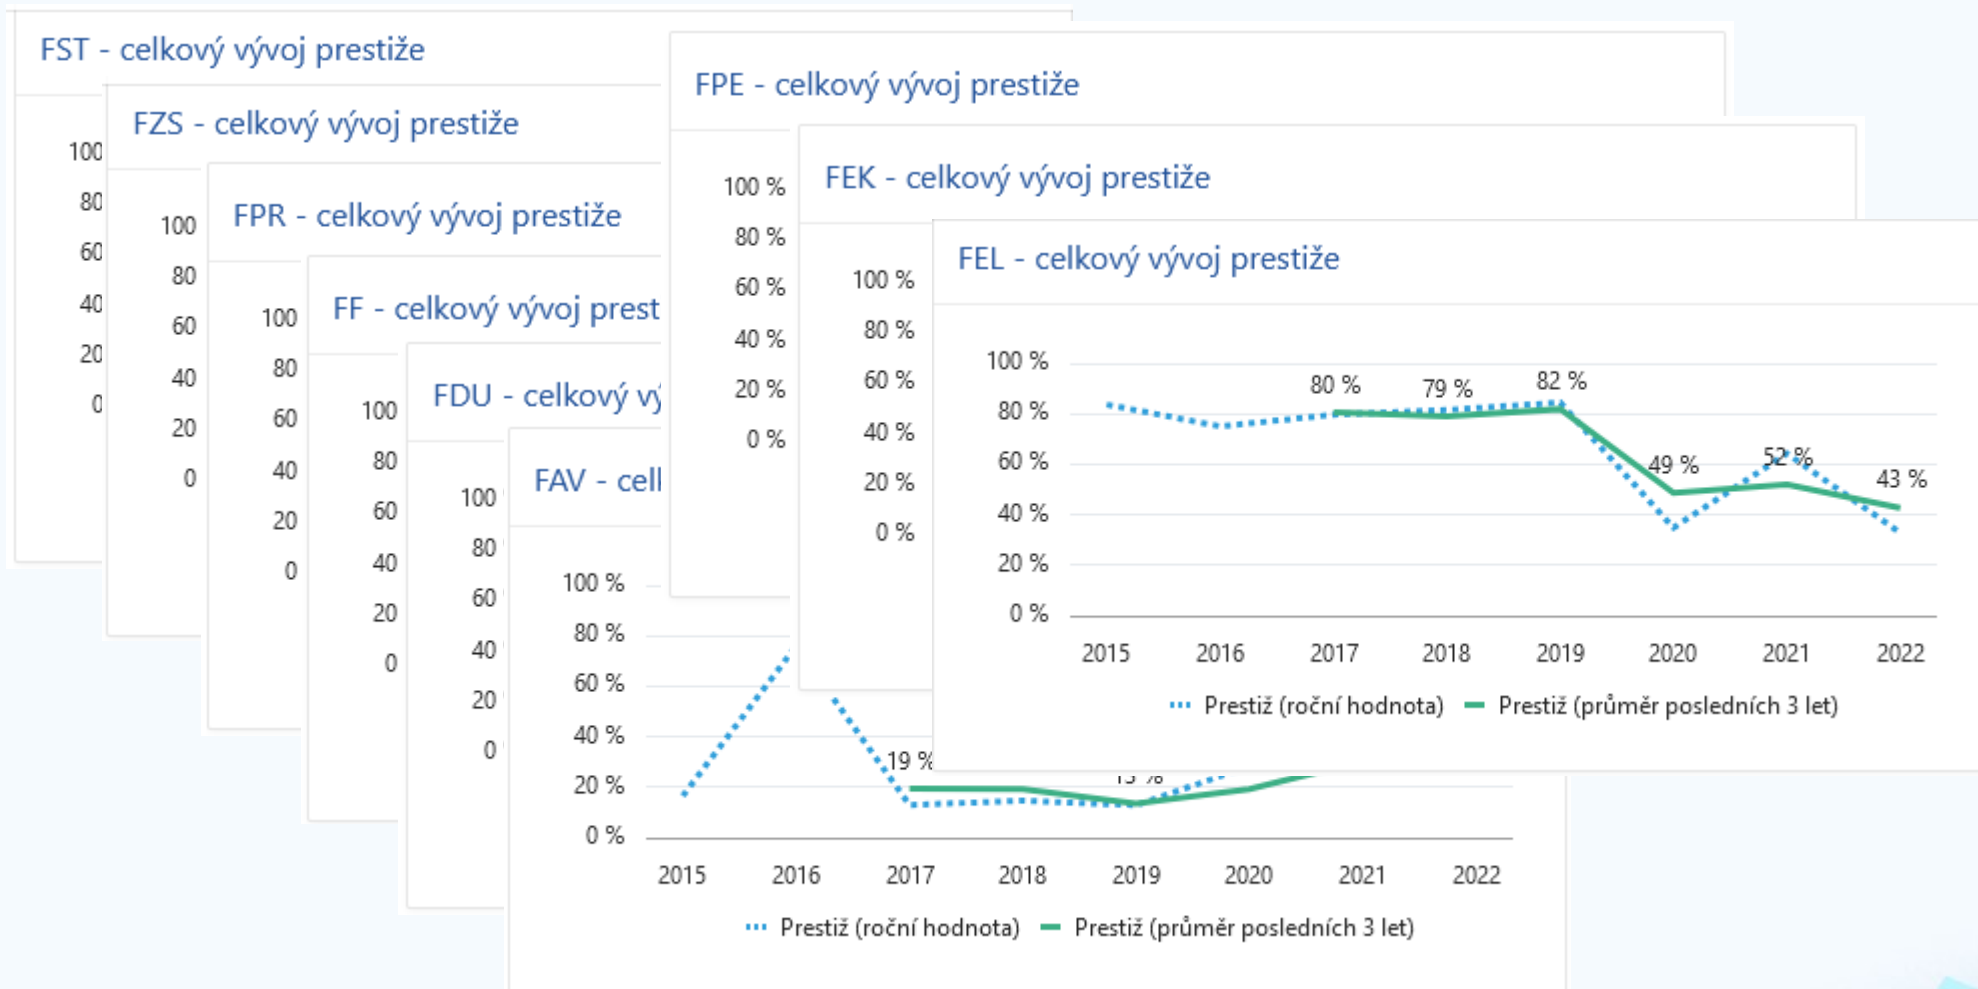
FST - celkový vývoj prestiže

100
80
60
40
20
0

FZS - celkový vývoj prestiže

100
80
60
40
20
0

FPR - celkový vývoj prestiže

100
80
60
40
20
0

FF - celkový vývoj prest

100
80
60
40
20
0

FDU - celkový vý

100
80
60
40
20
0

FAV - cell

100 %
80 %
60 %
40 %
20 %
0 %

19 %
13 %

2015 2016 2017 2018 2019 2020 2021 2022

Prestiž (roční hodnota) Prestiž (průměr posledních 3 let)

FPE - celkový vývoj prestiže

100 %
80 %
60 %
40 %
20 %
0 %

FEK - celkový vývoj prestiže

100 %
80 %
60 %
40 %
20 %
0 %

FEL - celkový vývoj prestiže

100 %
80 %
60 %
40 %
20 %
0 %

80 % 79 % 82 % 49 % 52 % 43 %

2015 2016 2017 2018 2019 2020 2021 2022

Prestiž (roční hodnota) Prestiž (průměr posledních 3 let)